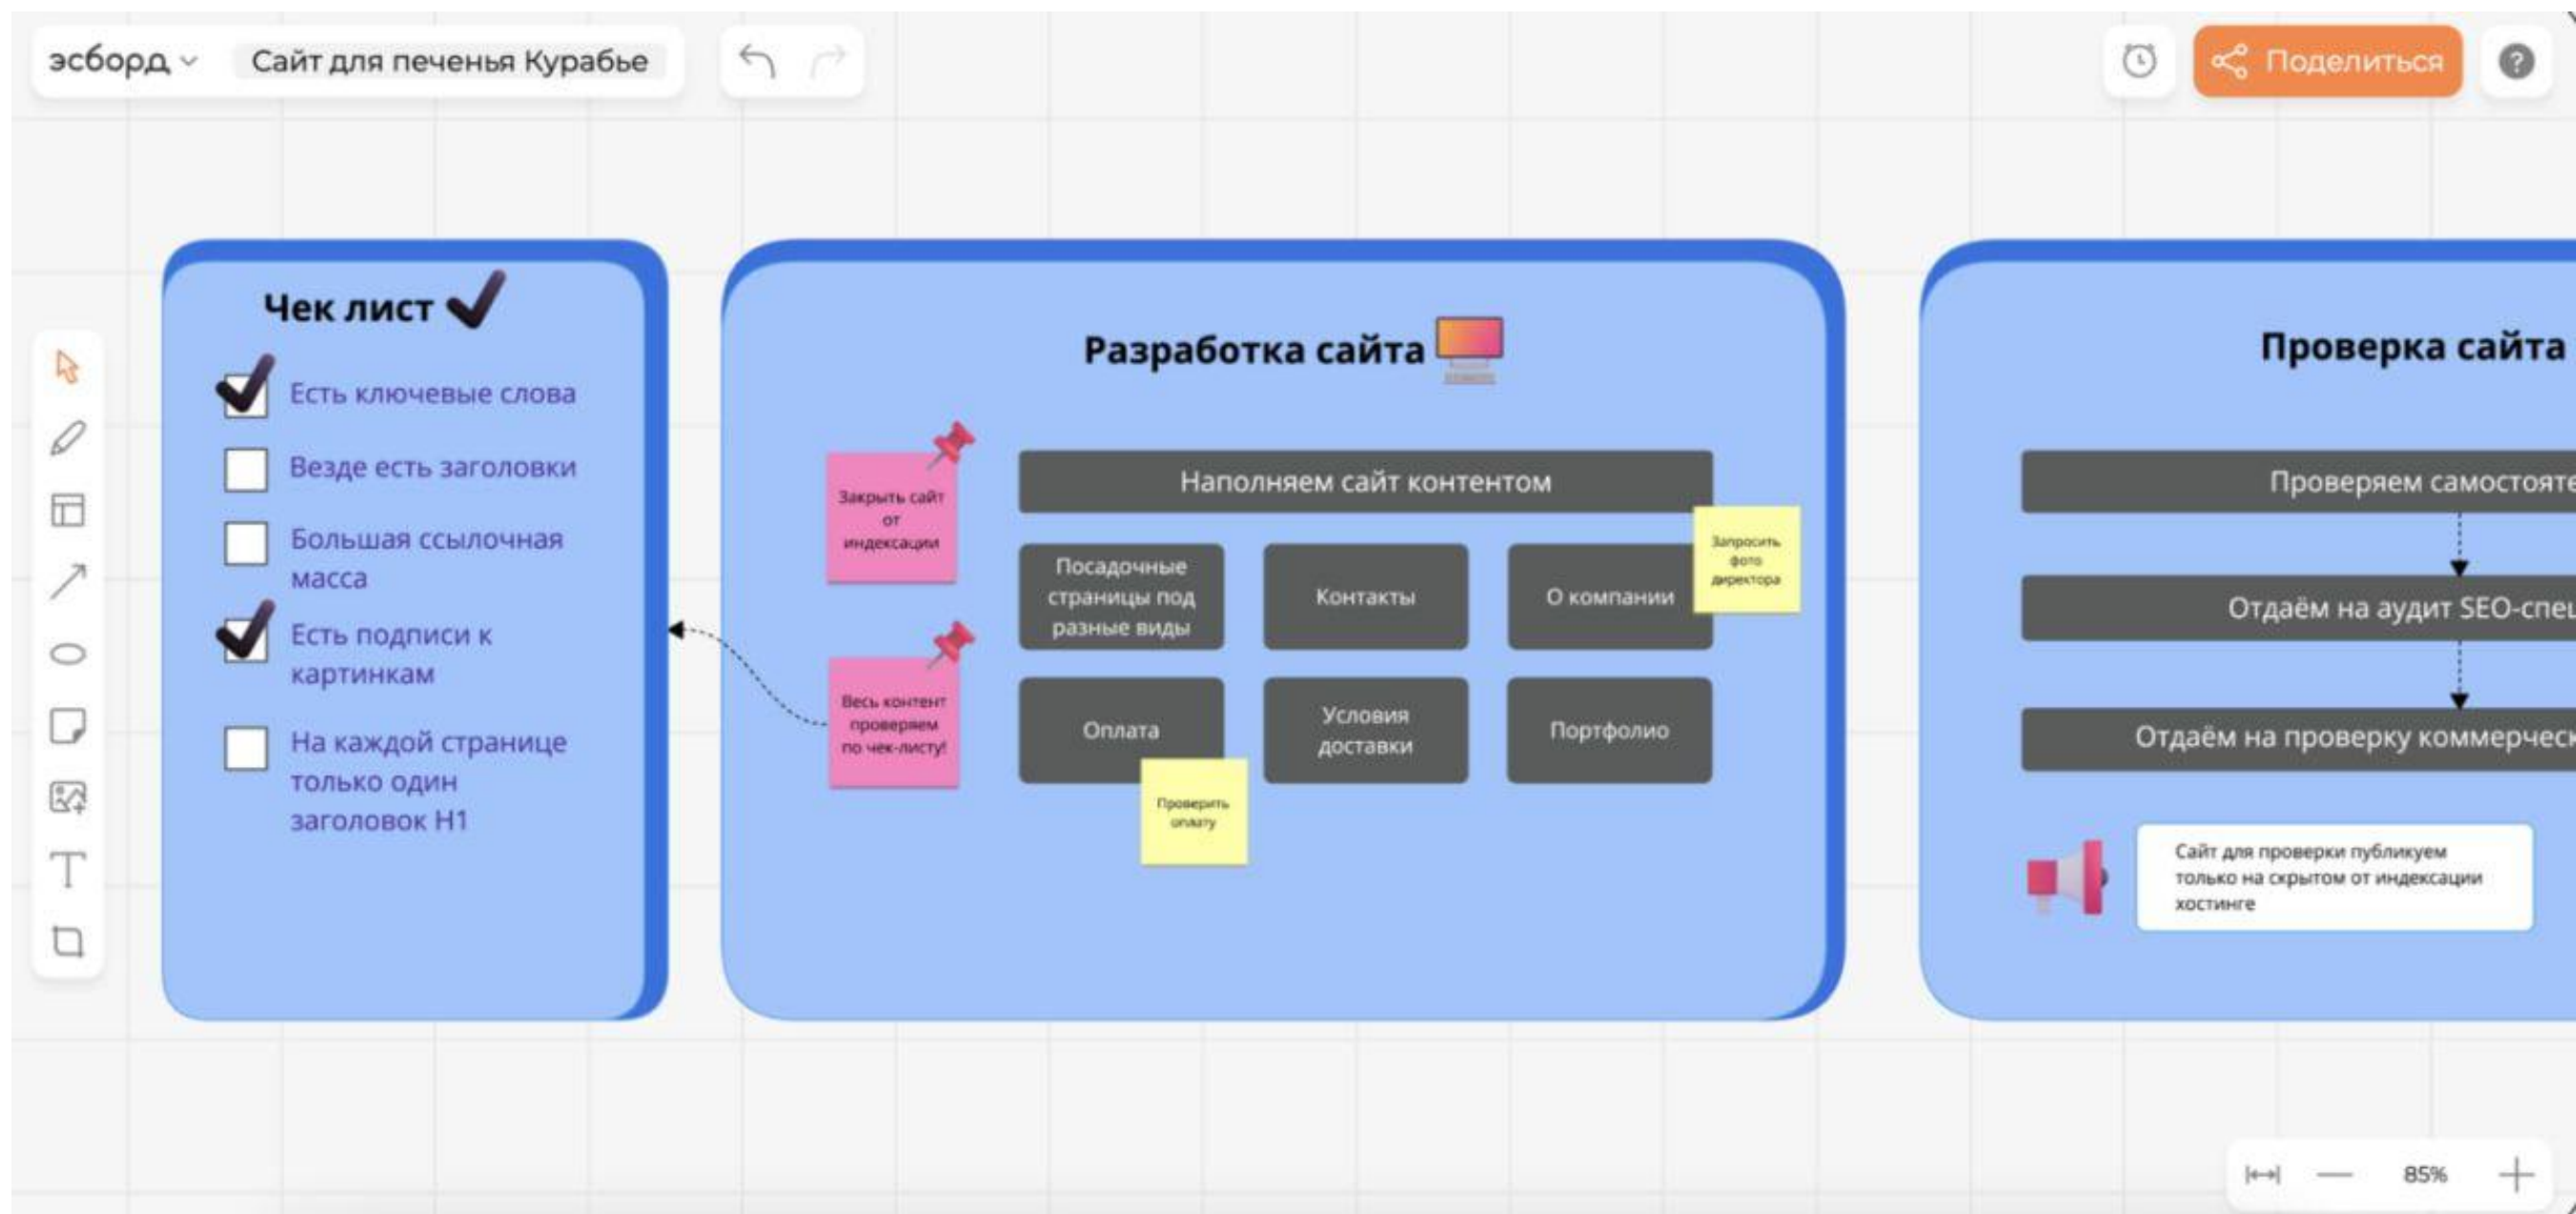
эсборд Сайт для печенья Курабье

Поделиться

Чек лист

Есть ключевые слова

Везде есть заголовки

Большая ссылочная масса

Есть подписи к картинкам

На каждой странице только один заголовок H1

Разработка сайта

Закрыть сайт от индексации

Весь контент проверяем по чек-листу!

Наполняем сайт контентом

Посадочные страницы под разные виды

Контакты

О компании

Запросить фото директора

Оплата

Проверить оплату

Условия доставки

Портфолио

Проверка сайта

Проверяем самостояте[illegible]

Отдаём на аудит SEO-спе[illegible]

Отдаём на проверку коммерческ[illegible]

Сайт для проверки публикуем только на скрытом от индексации хостинге

85%